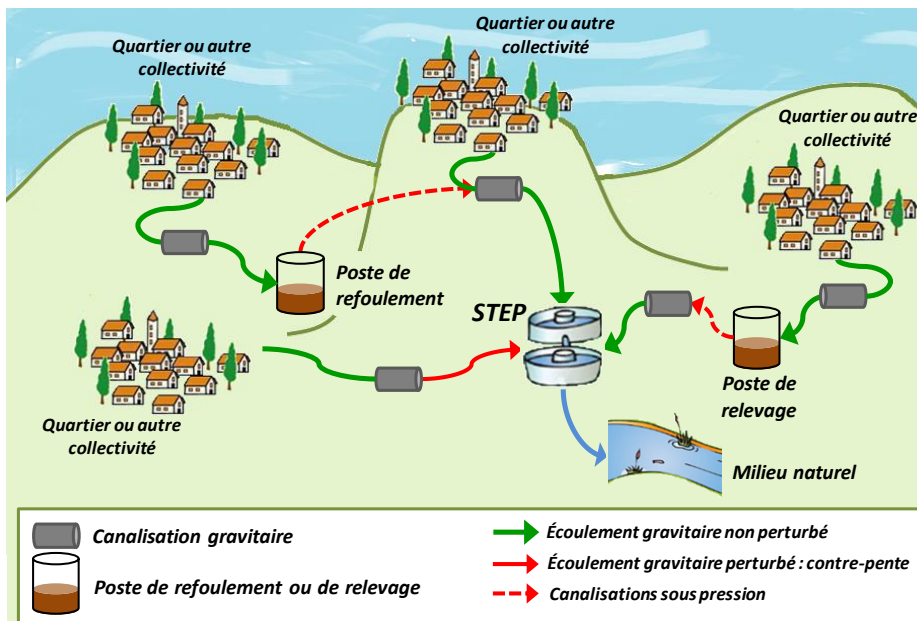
Quartier ou autre collectivité

Quartier ou autre collectivité

Quartier ou autre collectivité

Poste de refoulement

STEP

Quartier ou autre collectivité

Poste de relevage

Milieu naturel

Canalisation gravitaire

Poste de refoulement ou de relevage

Écoulement gravitaire non perturbé

Écoulement gravitaire perturbé : contre-pente

Canalisations sous pression